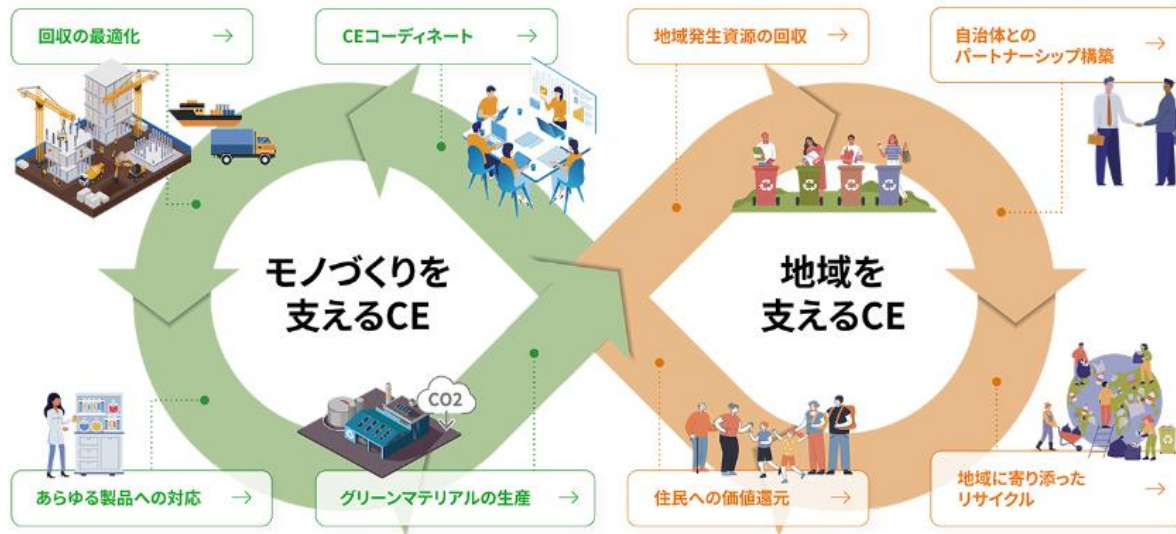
回収の最適化 →

CEコーディネート →

地域発生資源の回収 →

自治体との
パートナーシップ構築 →

モノづくりを
支えるCE

地域を
支えるCE

CO2

あらゆる製品への対応 →

グリーンマテリアルの生産 →

住民への価値還元 →

地域に寄り添った
リサイクル →